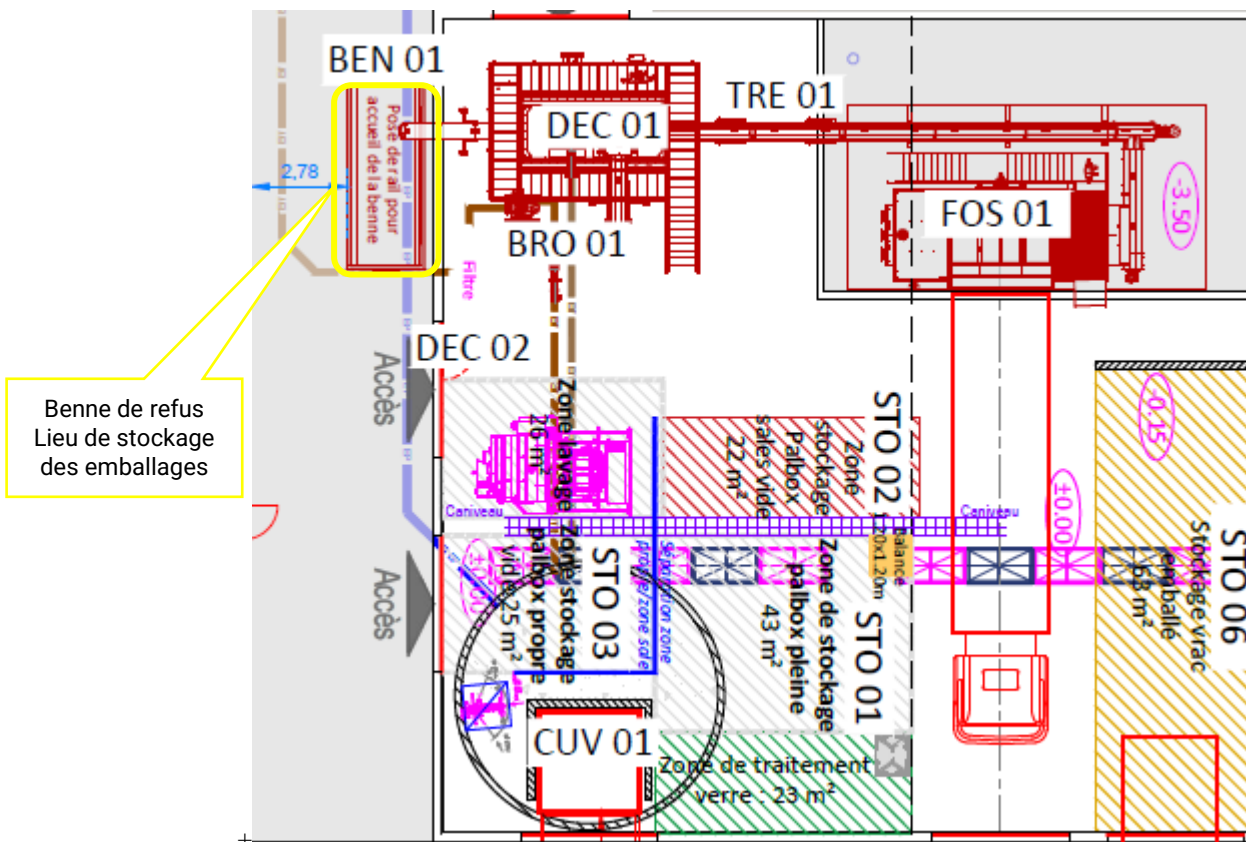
BEN 01

Poste de rail pour accueil de la benne

2,78

DEC 01

TRE 01

FOS 01

-3,50

BRO 01

Filtre

DEC 02

Accès

Benne de refus
Lieu de stockage
des emballages

Zone lavage 26 m²

Zone stockage Palbox sales vide 22 m²

STO 02

-0,15

Caniveau

Caniveau

±0,00

Zone stockage palbox propre vide 25 m²

STO 03

Séparation zone propre/zone sale

Zone de stockage palbox pleine 43 m²

STO 01

Balance 1.20x1.20m

STO 06

Stockage vrac emballé 63 m²

Accès

±0,00

CUV 01

Zone de traitement verre : 23 m²